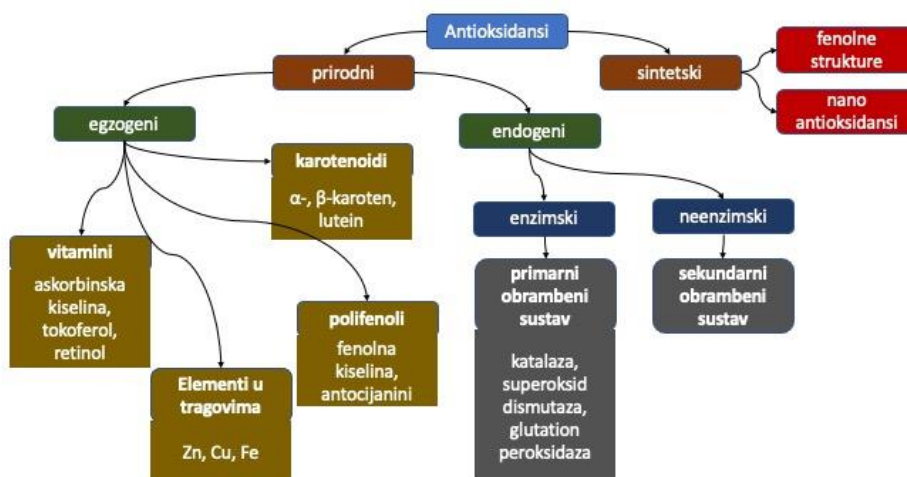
Antioksidansi

prirodni

sintetski

fenolne strukture

nano antioksidansi

egzogeni

endogeni

karotenoidi

α-, β-karoten, lutein

vitamini

askorbinska kiselina, tokoferol, retinol

Elementi u tragovima

Zn, Cu, Fe

polifenoli

fenolna kiselina, antocijanini

enzimski

neenzimski

primarni obrambeni sustav

katalaza, superoksid dismutaza, glutation peroksidaza

sekundarni obrambeni sustav